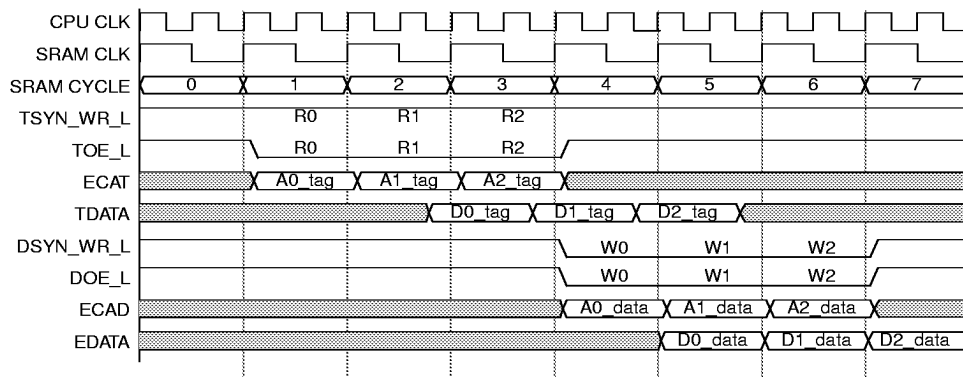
CPU CLK
SRAM CLK
SRAM CYCLE 0 1 2 3 4 5 6 7
TSYN_WR_L R0 R1 R2
TOE_L R0 R1 R2
ECAT A0_tag A1_tag A2_tag
TDATA D0_tag D1_tag D2_tag
DSYN_WR_L W0 W1 W2
DOE_L W0 W1 W2
ECAD A0_data A1_data A2_data
EDATA D0_data D1_data D2_data